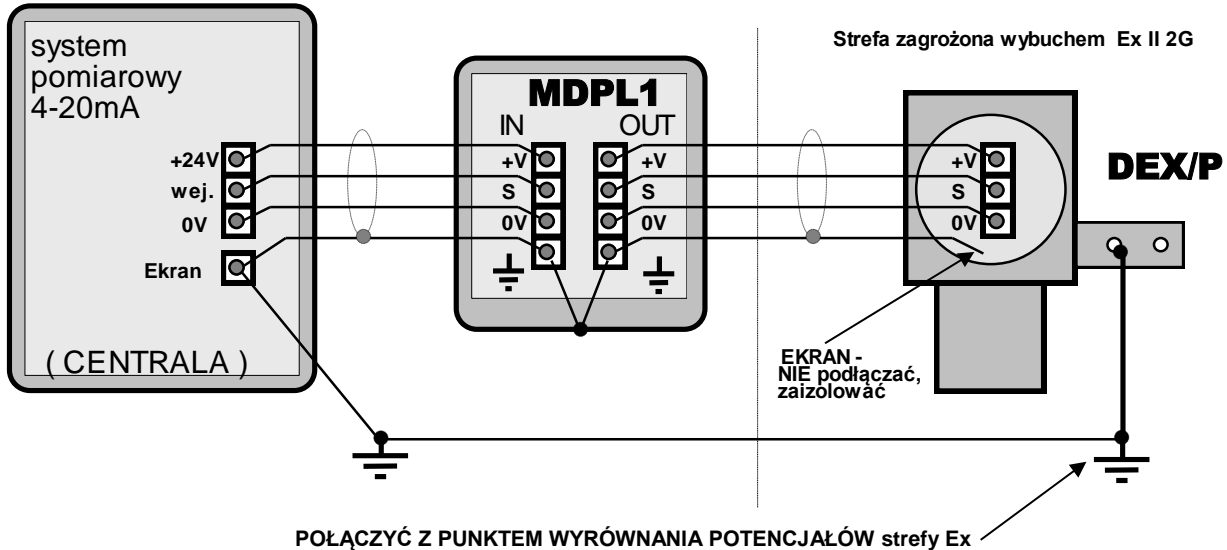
system pomiarowy 4-20mA

+24V
wej.
0V
Ekran

( CENTRALA )

MDPL1
IN
OUT
+V
S
0V
+V
S
0V

Strefa zagrożona wybuchem Ex II 2G

+V
S
0V

DEX/P

EKRAN - NIE podłączać, zaizolować

POŁĄCZYĆ Z PUNKTEM WYRÓWNANIA POTENCJAŁÓW strefy Ex